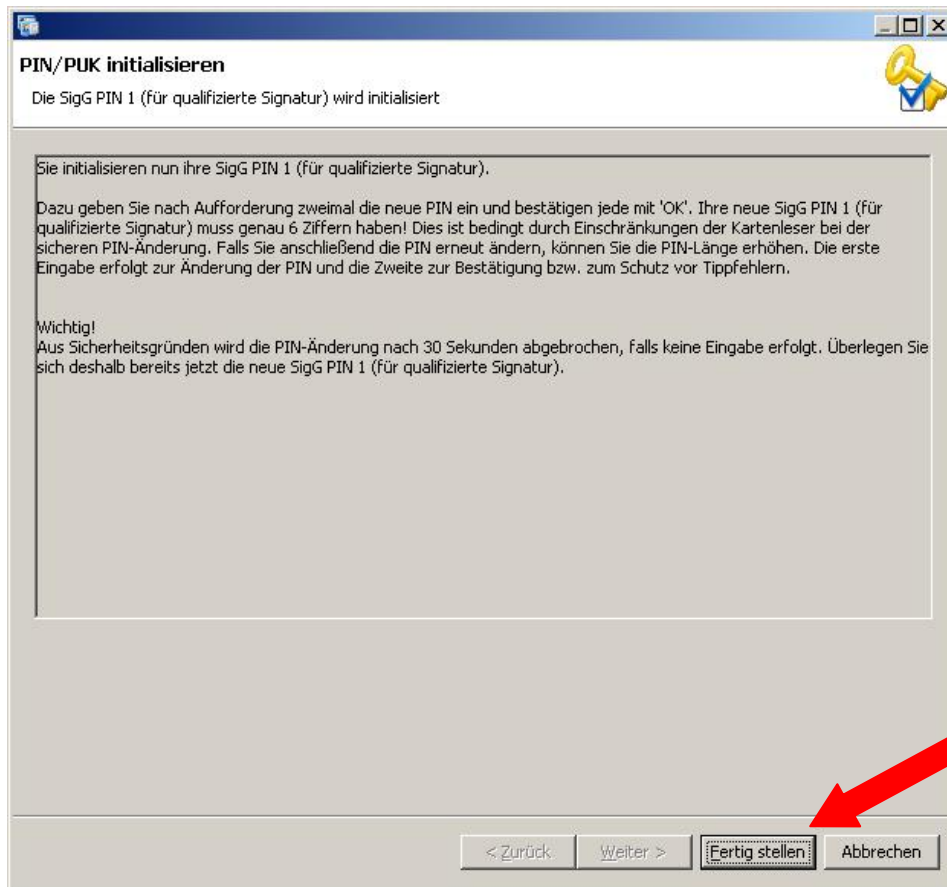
PIN/PUK initialisieren

Die SigG PIN 1 (für qualifizierte Signatur) wird initialisiert

Sie initialisieren nun ihre SigG PIN 1 (für qualifizierte Signatur).

Dazu geben Sie nach Aufforderung zweimal die neue PIN ein und bestätigen jede mit 'OK'. Ihre neue SigG PIN 1 (für qualifizierte Signatur) muss genau 6 Ziffern haben! Dies ist bedingt durch Einschränkungen der Kartenleser bei der sicheren PIN-Änderung. Falls Sie anschließend die PIN erneut ändern, können Sie die PIN-Länge erhöhen. Die erste Eingabe erfolgt zur Änderung der PIN und die Zweite zur Bestätigung bzw. zum Schutz vor Tippfehlern.

Wichtig!
Aus Sicherheitsgründen wird die PIN-Änderung nach 30 Sekunden abgebrochen, falls keine Eingabe erfolgt. Überlegen Sie sich deshalb bereits jetzt die neue SigG PIN 1 (für qualifizierte Signatur).

< Zurück | Weiter > | Fertig stellen | Abbrechen